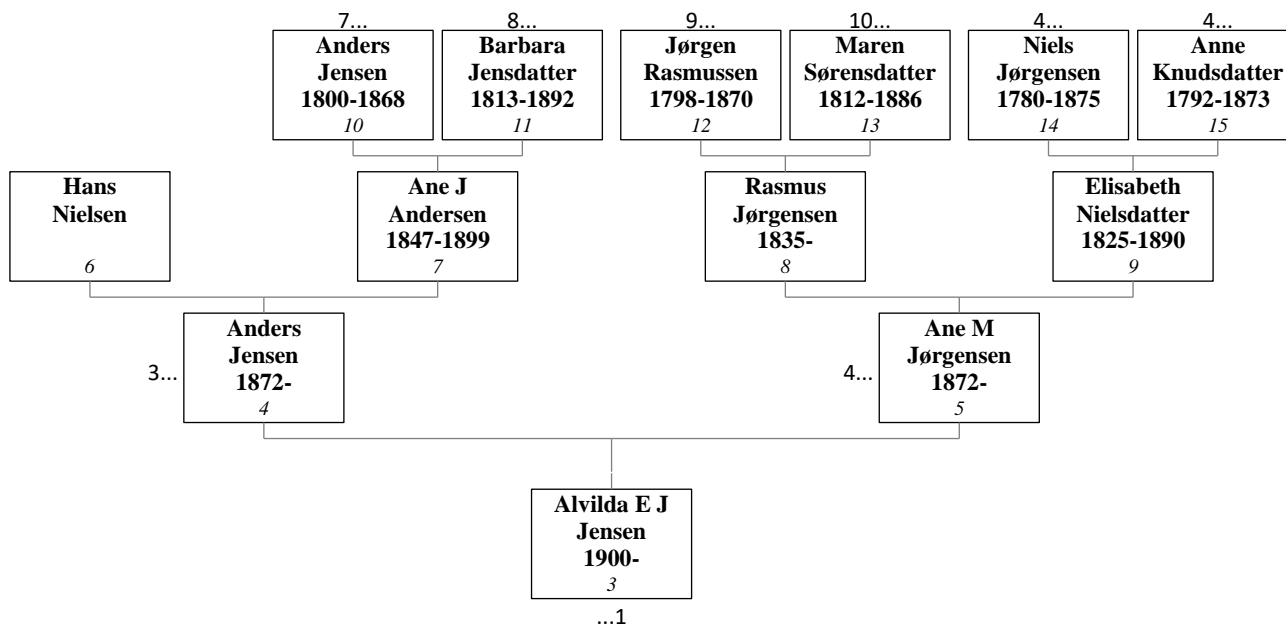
7...
Anders Jensen 1800-1868
10

8...
Barbara Jensdatter 1813-1892
11

9...
Jørgen Rasmussen 1798-1870
12

10...
Maren Sørensdatter 1812-1886
13

4...
Niels Jørgensen 1780-1875
14

4...
Anne Knudsdatter 1792-1873
15

Hans Nielsen
6

Ane J Andersen 1847-1899
7

Rasmus Jørgensen 1835-
8

Elisabeth Nielsdatter 1825-1890
9

3...
Anders Jensen 1872-
4

4...
Ane M Jørgensen 1872-
5

Alvilda E J Jensen 1900-
3
...1